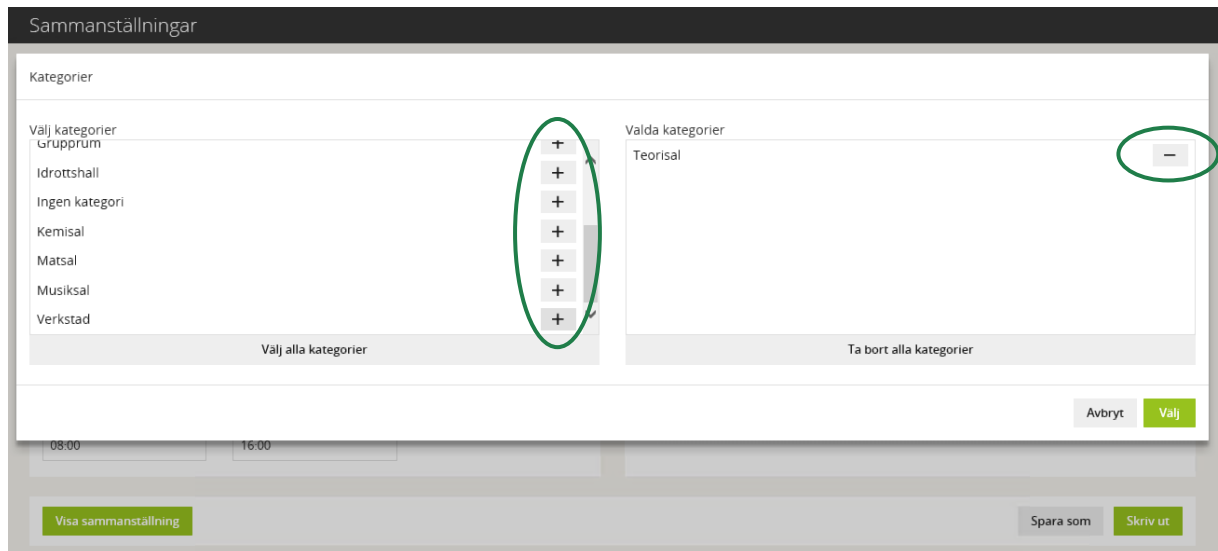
Sammanställningar

Kategorier

Välj kategorier

Grupprum +

Idrottshall +

Ingen kategori +

Kemisal +

Matsal +

Musiksal +

Verkstad +

Välj alla kategorier

Valda kategorier

Teorisal −

Ta bort alla kategorier

Avbryt Välj

08:00

16:00

Visa sammanställning

Spara som Skriv ut